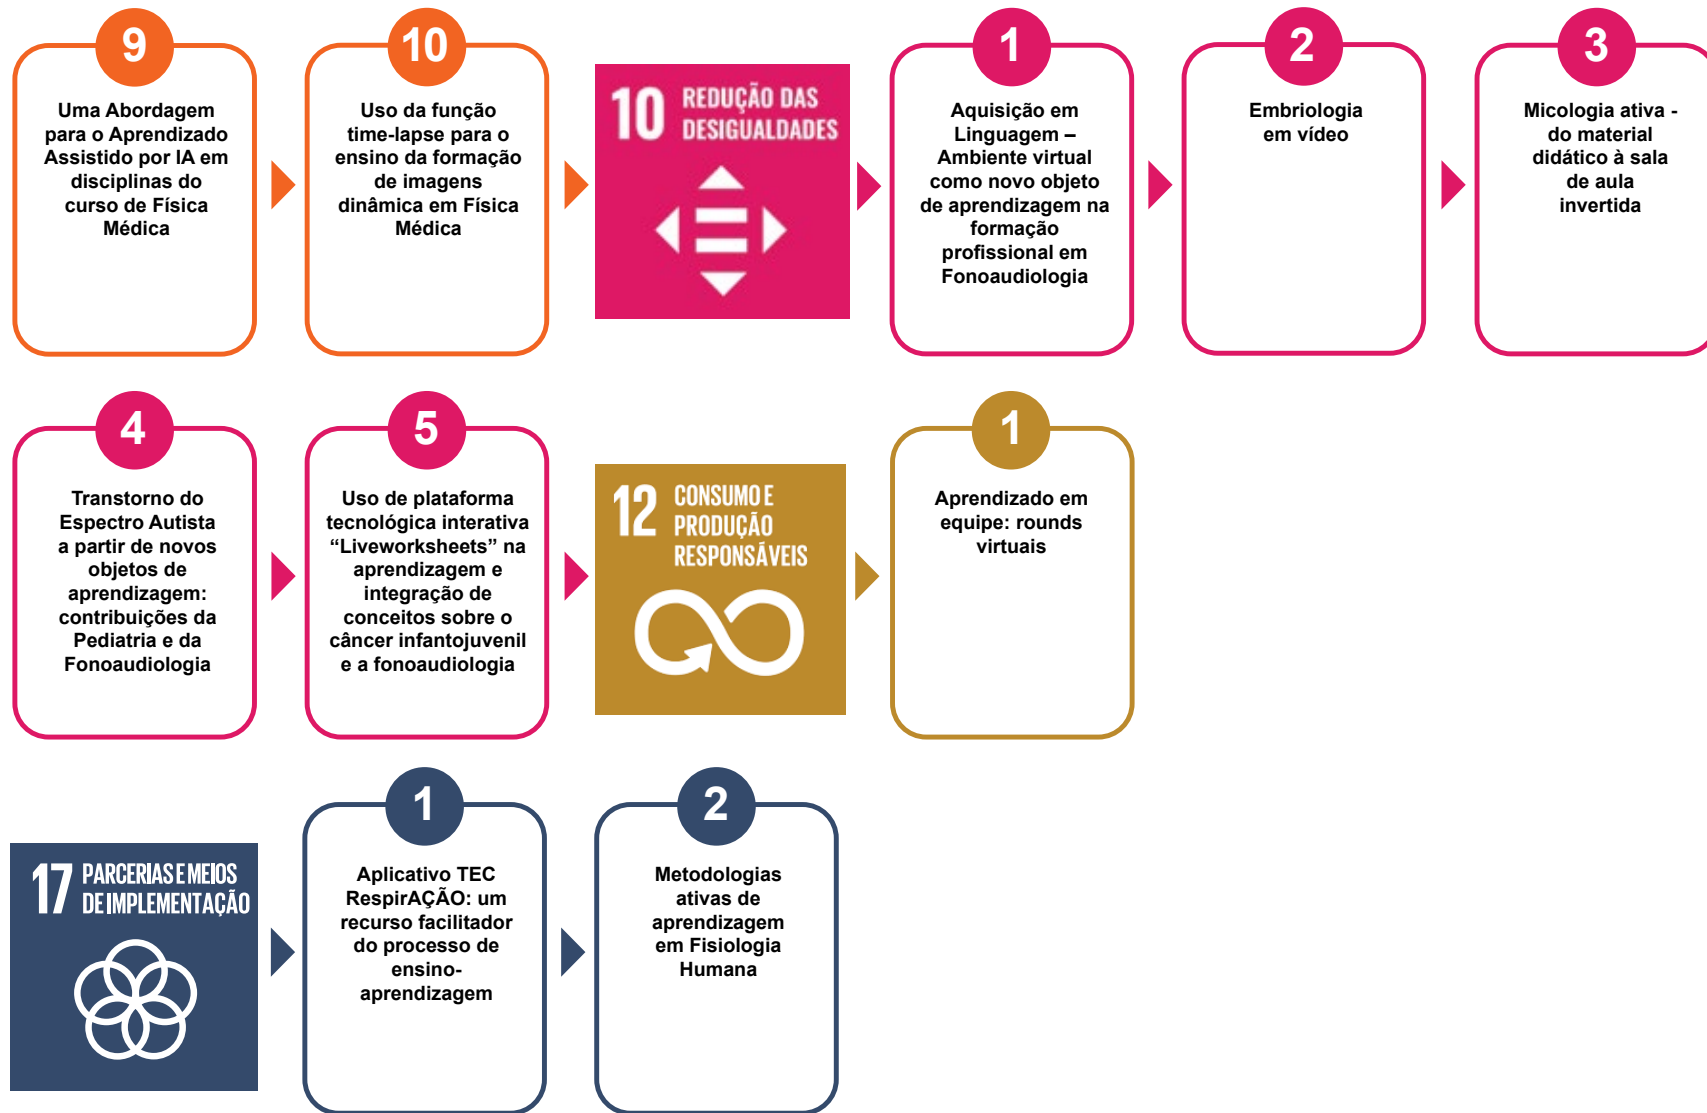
9

Uma Abordagem para o Aprendizado Assistido por IA em disciplinas do curso de Física Médica

10

Uso da função time-lapse para o ensino da formação de imagens dinâmica em Física Médica

10 REDUÇÃO DAS DESIGUALDADES

1

Aquisição em Linguagem – Ambiente virtual como novo objeto de aprendizagem na formação profissional em Fonoaudiologia

2

Embriologia em vídeo

3

Micologia ativa - do material didático à sala de aula invertida

4

Transtorno do Espectro Autista a partir de novos objetos de aprendizagem: contribuições da Pediatria e da Fonoaudiologia

5

Uso de plataforma tecnológica interativa “Liveworksheets” na aprendizagem e integração de conceitos sobre o câncer infantojuvenil e a fonoaudiologia

12 CONSUMO E PRODUÇÃO RESPONSÁVEIS

1

Aprendizado em equipe: rounds virtuais

17 PARCERIAS E MEIOS DE IMPLEMENTAÇÃO

1

Aplicativo TEC RespirAÇÃO: um recurso facilitador do processo de ensino-aprendizagem

2

Metodologias ativas de aprendizagem em Fisiologia Humana